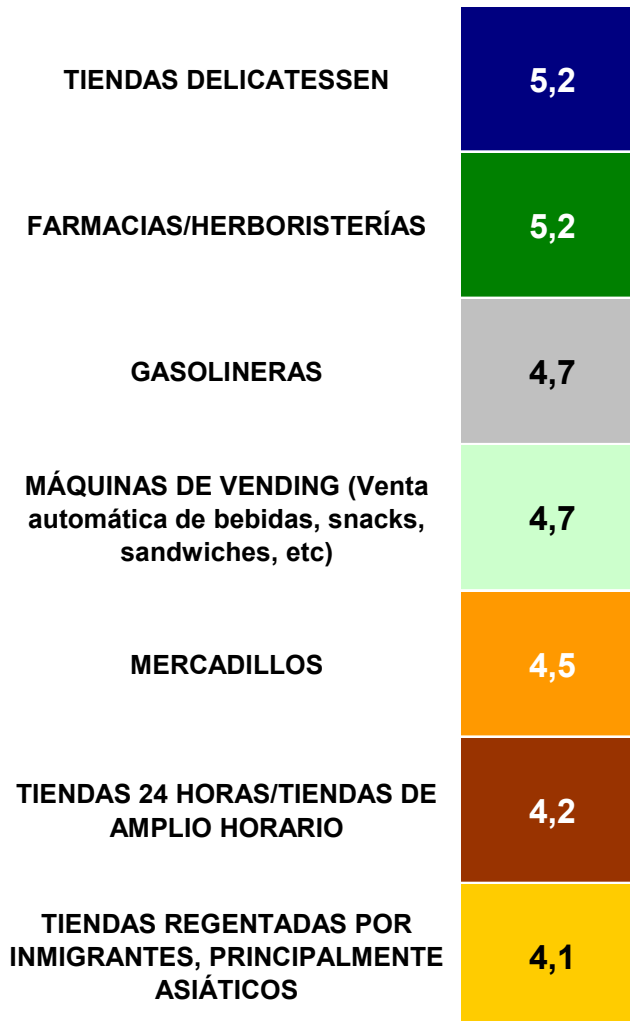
| | |
|---|---|
| TIENDAS DELICATESSEN | 5,2 |
| FARMACIAS/HERBORISTERÍAS | 5,2 |
| GASOLINERAS | 4,7 |
| MÁQUINAS DE VENDING (Venta automática de bebidas, snacks, sandwiches, etc) | 4,7 |
| MERCADILLOS | 4,5 |
| TIENDAS 24 HORAS/TIENDAS DE AMPLIO HORARIO | 4,2 |
| TIENDAS REGENTADAS POR INMIGRANTES, PRINCIPALMENTE ASIÁTICOS | 4,1 |